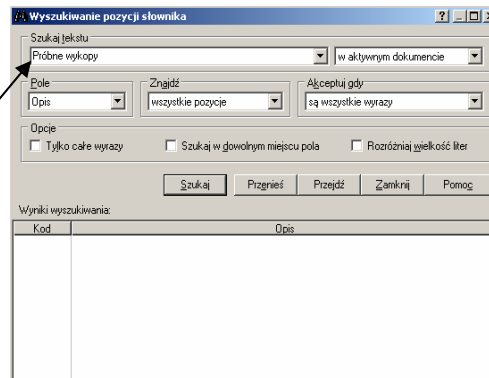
Wyszukiwanie pozycji słownika

? _ □ X

Szukaj tekstu

Próbne wykopy

w aktywnym dokumencie

Pole

Opis

Znajdź

wszystkie pozycje

Akceptuj gdy

są wszystkie wyrazy

Opcje

Tylko całe wyrazy

Szukaj w dowolnym miejscu pola

Rozróżniaj wielkość liter

Szukaj

Przenieś

Przejdź

Zamknij

Pomoc

Wyniki wyszukiwania:

| Kod | Opis |
|---|---|
| | |